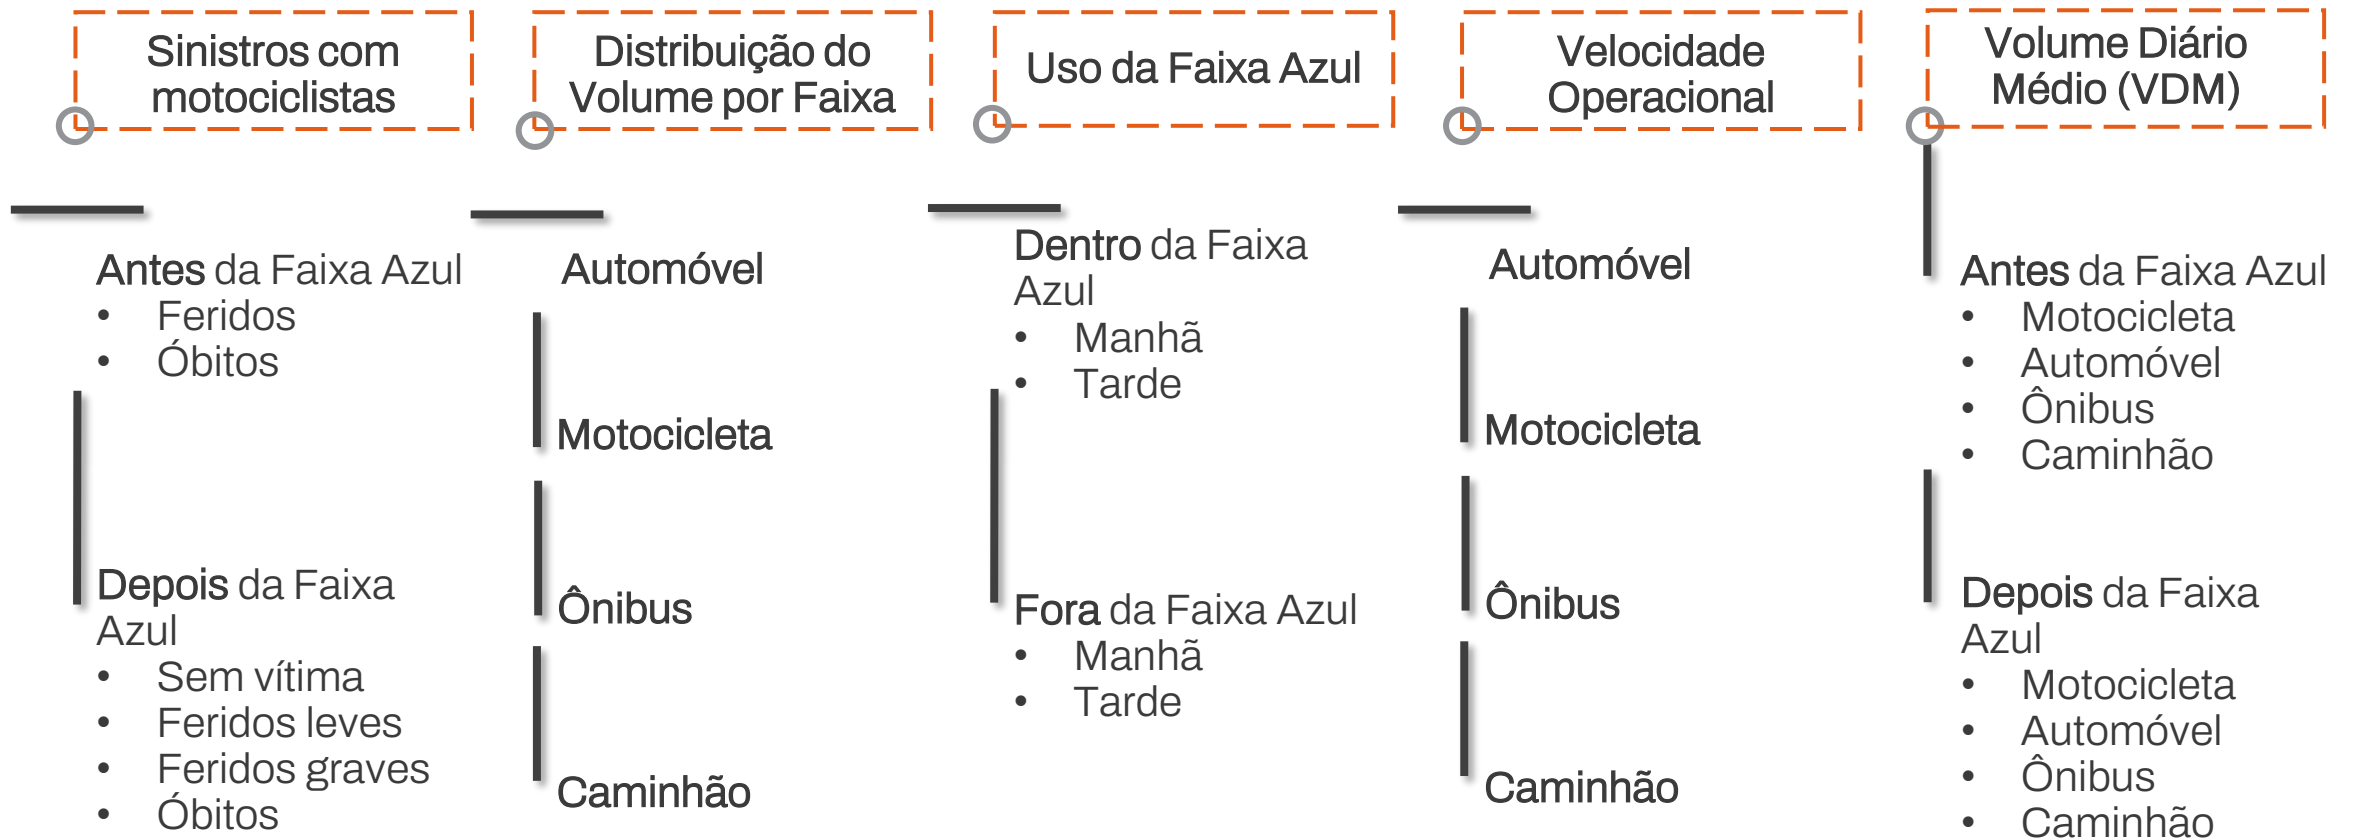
Sinistros com motociclistas

Antes da Faixa Azul
• Feridos
• Óbitos

Depois da Faixa Azul
• Sem vítima
• Feridos leves
• Feridos graves
• Óbitos

Distribuição do Volume por Faixa

Automóvel

Motocicleta

Ônibus

Caminhão

Uso da Faixa Azul

Dentro da Faixa Azul
• Manhã
• Tarde

Fora da Faixa Azul
• Manhã
• Tarde

Velocidade Operacional

Automóvel

Motocicleta

Ônibus

Caminhão

Volume Diário Médio (VDM)

Antes da Faixa Azul
• Motocicleta
• Automóvel
• Ônibus
• Caminhão

Depois da Faixa Azul
• Motocicleta
• Automóvel
• Ônibus
• Caminhão